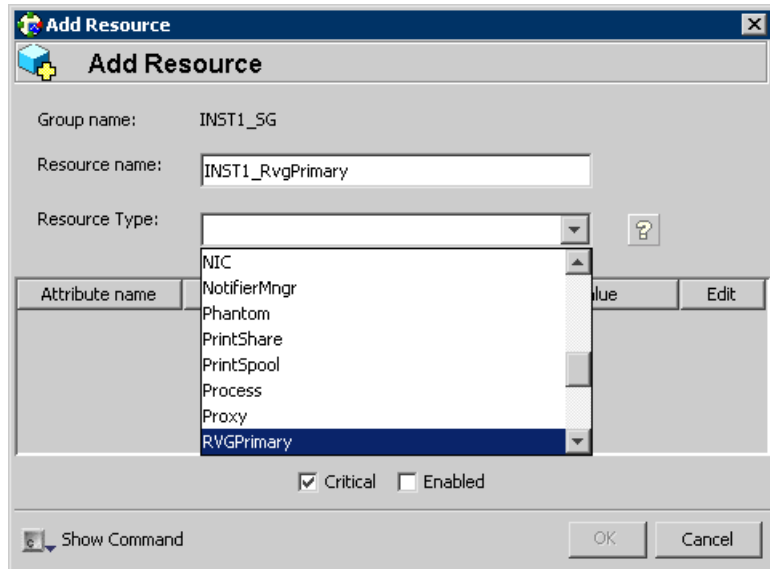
Add Resource

Add Resource

Group name: INST1_SG

Resource name: INST1_RvgPrimary

Resource Type:

NIC
NotifierMngr
Phantom
PrintShare
PrintSpool
Process
Proxy
RVGPrimary

Attribute name

alue

Edit

Critical

Enabled

Show Command

OK

Cancel